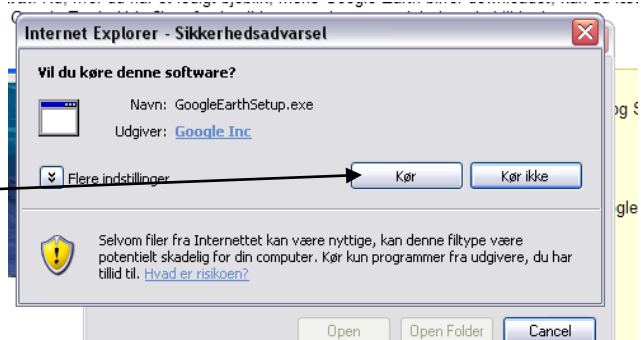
Internet Explorer - Sikkerhedsadvarsel

Vil du køre denne software?

Navn: GoogleEarthSetup.exe

Udgiver: Google Inc

Flere indstillinger

Kør

Kør ikke

Selvom filer fra Internettet kan være nyttige, kan denne filtype være potentielt skadelig for din computer. Kør kun programmer fra udgivere, du har tillid til. Hvad er risikoen?

Open

Open Folder

Cancel

g S

gle